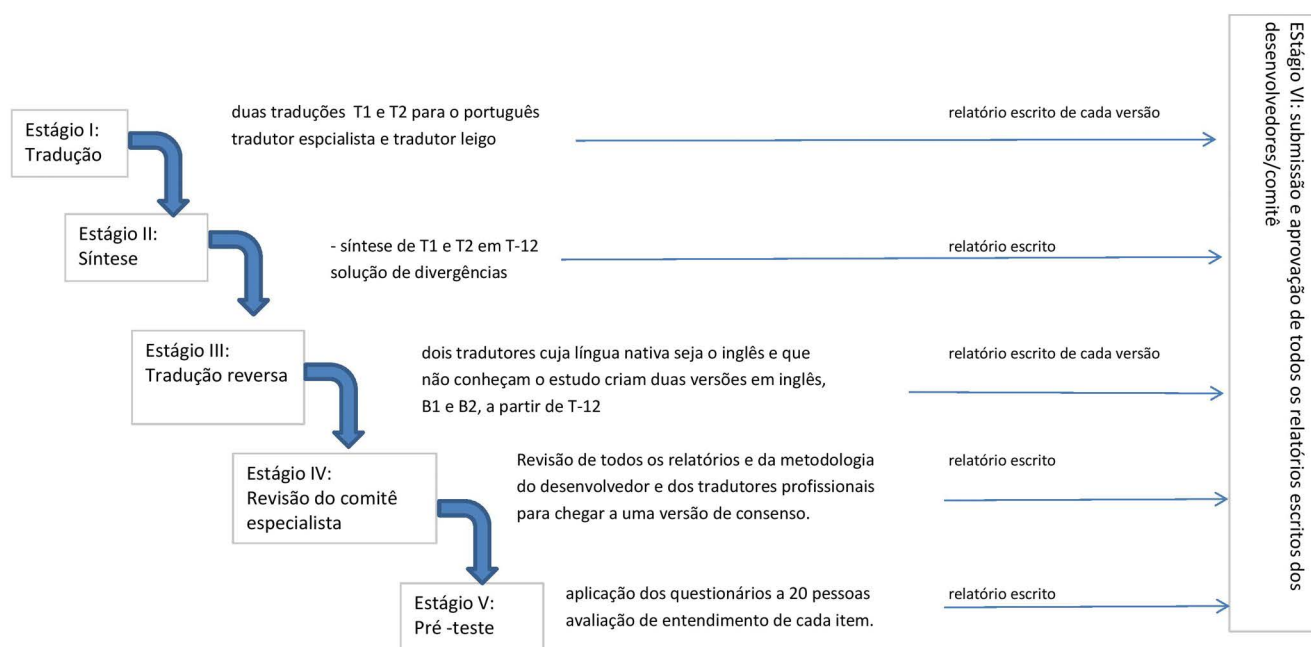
Estágio I:
Tradução

duas traduções T1 e T2 para o português
tradutor espcialista e tradutor leigo

relatório escrito de cada versão

Estágio II:
Síntese

- síntese de T1 e T2 em T-12
solução de divergências

relatório escrito

Estágio III:
Tradução reversa

dois tradutores cuja língua nativa seja o inglês e que não conheçam o estudo criam duas versões em inglês, B1 e B2, a partir de T-12

relatório escrito de cada versão

Estágio IV:
Revisão do comitê especialista

Revisão de todos os relatórios e da metodologia do desenvolvedor e dos tradutores profissionais para chegar a uma versão de consenso.

relatório escrito

Estágio V:
Pré -teste

aplicação dos questionários a 20 pessoas
avaliação de entendimento de cada item.

relatório escrito

EStágio VI: submissão e aprovação de todos os relatórios escritos dos desenvolvedores/comitê